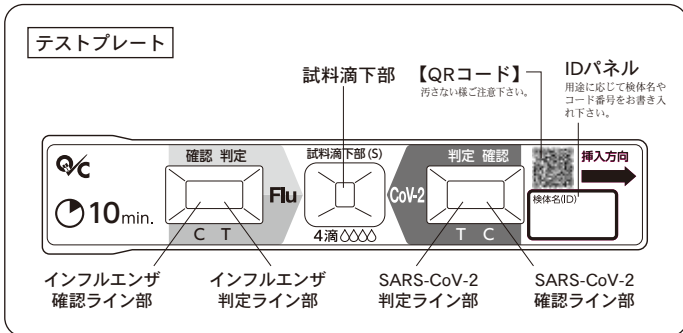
テストプレート

試料滴下部

【QRコード】
汚さない様ご注意下さい。

IDパネル
用途に応じて検体名やコード番号をお書き入れ下さい。

10min.

確認 判定

C T

Flu

試料滴下部(S)

4滴

CoV-2

判定 確認

T C

挿入方向

検体名(ID)

インフルエンザ
確認ライン部

インフルエンザ
判定ライン部

SARS-CoV-2
判定ライン部

SARS-CoV-2
確認ライン部